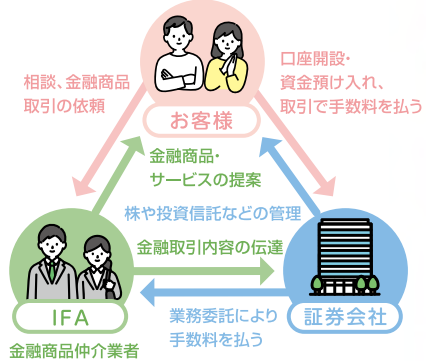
相談、金融商品取引の依頼

お客様

口座開設・資金預け入れ、取引で手数料を払う

金融商品・サービスの提案

株や投資信託などの管理

金融取引内容の伝達

IFA

金融商品仲介業者

業務委託により手数料を払う

証券会社